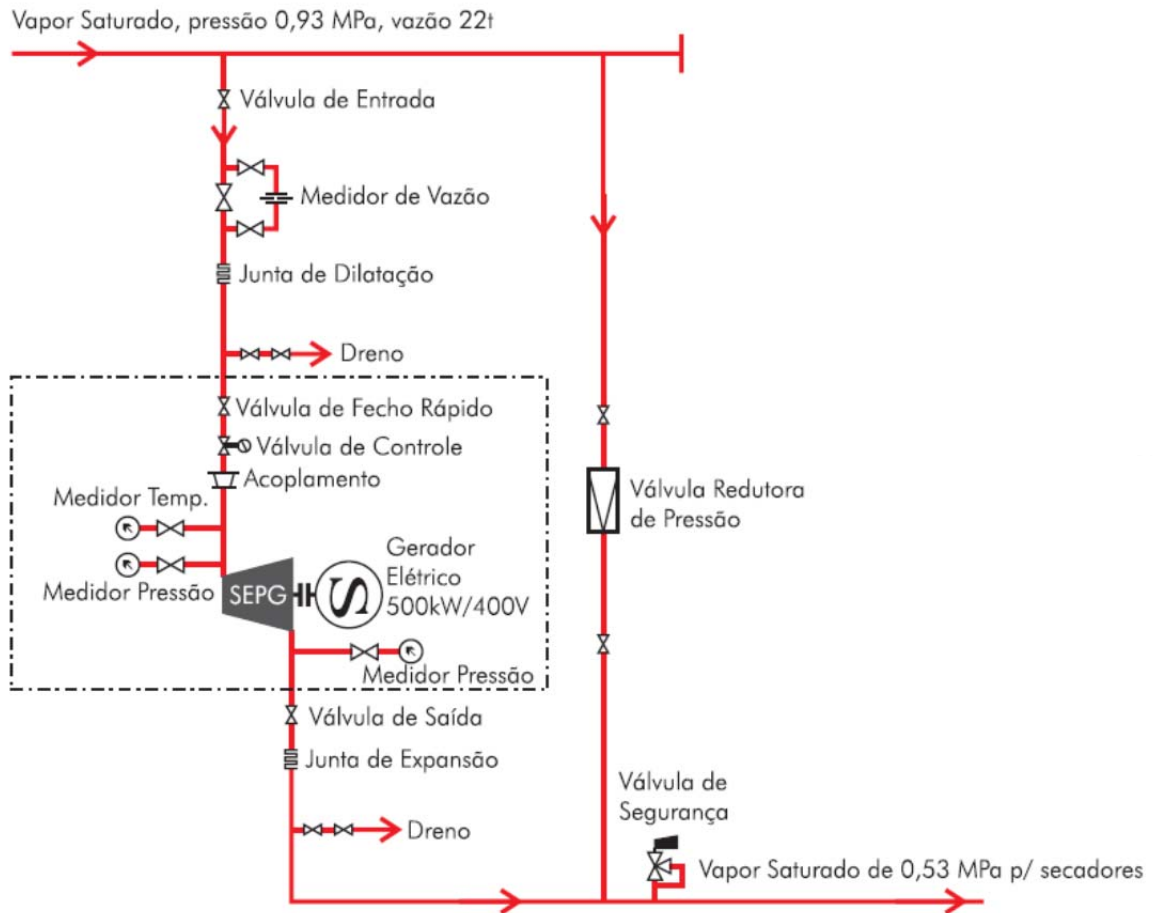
Vapor Saturado, pressão 0,93 MPa, vazão 22t

Válvula de Entrada

Medidor de Vazão

Junta de Dilatação

Dreno

Válvula de Fecho Rápido

Válvula de Controle

Acoplamento

Medidor Temp.

Medidor Pressão

SEPG

Gerador Elétrico 500kW/400V

Medidor Pressão

Válvula de Saída

Junta de Expansão

Dreno

Válvula Redutora de Pressão

Válvula de Segurança

Vapor Saturado de 0,53 MPa p/ secadores